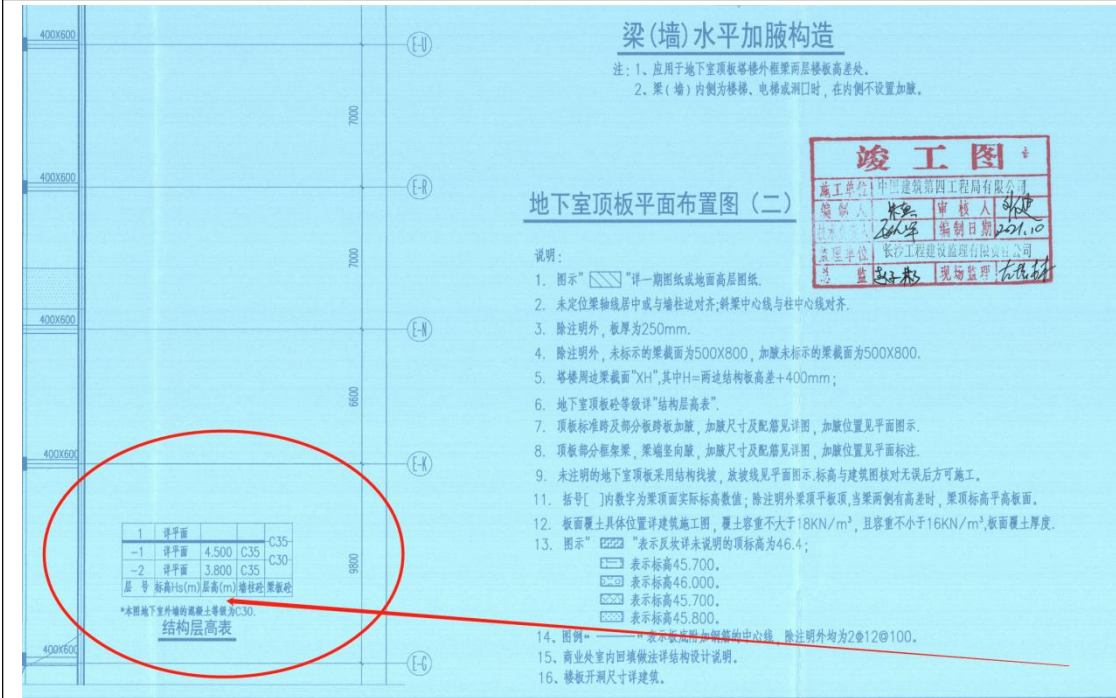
400X600

400X600

400X600

400X600

400X600

E-U

E-R

E-N

E-K

E-G

7000

7000

6600

9800

梁(墙)水平加腋构造

注：1、应用于地下室顶板塔楼外框架両层楼板高差处。
2、梁（墙）内侧为楼梯、电梯或洞口时，在内侧不设置加腋。

竣工图

| 施工单位 | 中国建筑第四工程局有限公司 | | |
|---|---|---|---|
| 编制人 | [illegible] | 审核人 | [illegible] |
| 技术负责人 | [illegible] | 编制日期 | 2021.10 |
| 监理单位 | 长沙工程建设监理有限公司 | | |
| 总监 | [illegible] | 现场监理 | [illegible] |

地下室顶板平面布置图（二）

说明：
1. 图示" "详一期图纸或地面高层图纸.
2. 未定位梁轴线居中或与墙柱边对齐;斜梁中心线与柱中心线对齐.
3. 除注明外，板厚为250mm.
4. 除注明外，未标示的梁截面为500X800，加腋未标示的梁截面为500X800.
5. 塔楼周边梁截面"XH",其中H=両边结构板高差+400mm;
6. 地下室顶板砼等级详"结构层高表".
7. 顶板框架跨及部分板跨板加腋，加腋尺寸及配筋见详图，加腋位置见平面图示.
8. 顶板部分框架梁，梁端竖向腋，加腋尺寸及配筋见详图，加腋位置见平面标注.
9. 未注明的地下室顶板采用结构找坡，放坡线见平面图示.标高与建筑图核对无误后方可施工.
11. 括号[ ]内数字为梁顶面实际标高数值；除注明外梁顶平板顶,当梁両侧有高差时，梁顶标高平高板面.
12. 板面覆土具体位置详建筑施工图，覆土容重不大于18KN/m³，且容重不小于16KN/m³,板面覆土厚度.
13. 图示" "表示反坎详未说明的顶标高为46.4;
表示标高45.700.
表示标高46.000.
表示标高45.700.
表示标高45.800.
14. 图例" "表示板底附加钢筋的中心线，除注明外均为2⌀12@100.
15. 商业处室内回填做法详结构设计说明.
16. 楼板开洞尺寸详建筑.

| 1 | 详平面 | | | C35 |
|---|---|---|---|---|
| -1 | 详平面 | 4.500 | C35 | C30 |
| -2 | 详平面 | 3.800 | C35 | |
| 层号 | 标高Hs(m) | 层高(m) | 墙柱砼 | 梁板砼 |

*本图地下室外墙的混凝土等级为C30.

结构层高表